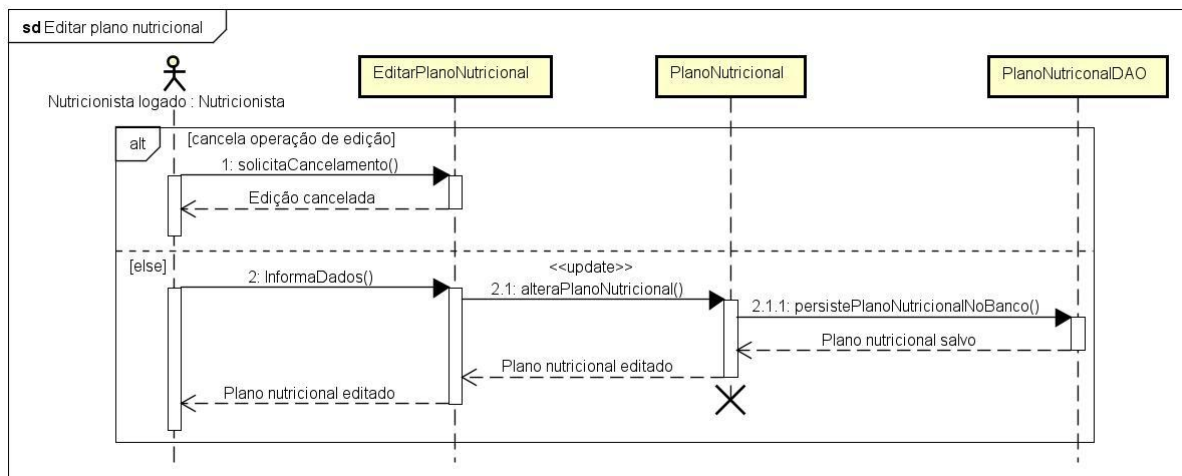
sd Editar plano nutricional

Nutricionista logado : Nutricionista

EditarPlanoNutricional

PlanoNutricional

PlanoNutriconalDAO

alt

[cancela operação de edição]

1: solicitaCancelamento()

Edição cancelada

[else]

2: InformaDados()

<<update>>

2.1: alteraPlanoNutricional()

2.1.1: persistePlanoNutricionalNoBanco()

Plano nutricional salvo

Plano nutricional editado

Plano nutricional editado